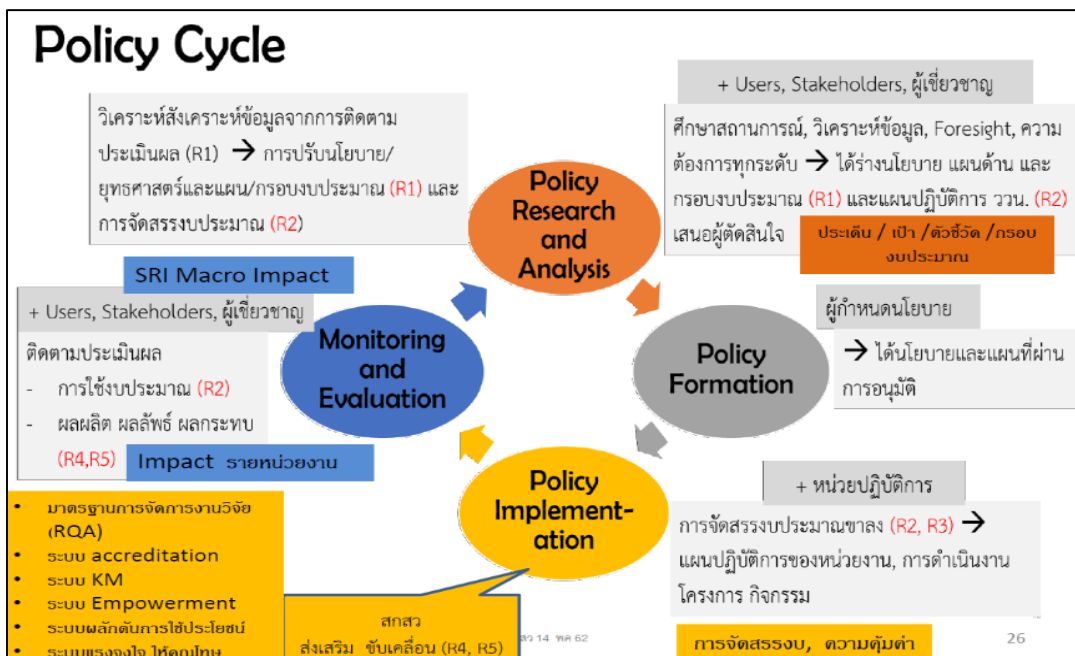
Policy Cycle

วิเคราะห์สังเคราะห์ข้อมูลจากการติดตามประเมินผล (R1) → การปรับนโยบาย/ยุทธศาสตร์และแผน/กรอบงบประมาณ (R1) และการจัดสรรงบประมาณ (R2)

+ Users, Stakeholders, ผู้เชี่ยวชาญ

ศึกษาสถานการณ์, วิเคราะห์ข้อมูล, Foresight, ความต้องการทุกระดับ → ได้ร่างนโยบาย แผนด้าน และกรอบงบประมาณ (R1) และแผนปฏิบัติการ ววน. (R2) เสนอผู้ตัดสินใจ

ประเด็น / เป้า /ตัวชี้วัด /กรอบงบประมาณ

Policy Research and Analysis

SRI Macro Impact

+ Users, Stakeholders, ผู้เชี่ยวชาญ

ติดตามประเมินผล
- การใช้งบประมาณ (R2)
- ผลผลิต ผลลัพธ์ ผลกระทบ (R4,R5)

Impact รายหน่วยงาน

Monitoring and Evaluation

ผู้กำหนดนโยบาย

→ ได้นโยบายและแผนที่ผ่านการอนุมัติ

Policy Formation

+ หน่วยปฏิบัติการ

การจัดสรรงบประมาณขาลง (R2, R3) → แผนปฏิบัติการของหน่วยงาน, การดำเนินงานโครงการ กิจกรรม

Policy Implementation

• มาตรฐานการจัดการงานวิจัย (RQA)
• ระบบ accreditation
• ระบบ KM
• ระบบ Empowerment
• ระบบผลักดันการใช้ประโยชน์
• ระบบแรงจูงใจ ให้คุณโทษ

สกสว
ส่งเสริม ขับเคลื่อน (R4, R5)

สว 14 พค 62

การจัดสรรงบ, ความคุ้มค่า

26